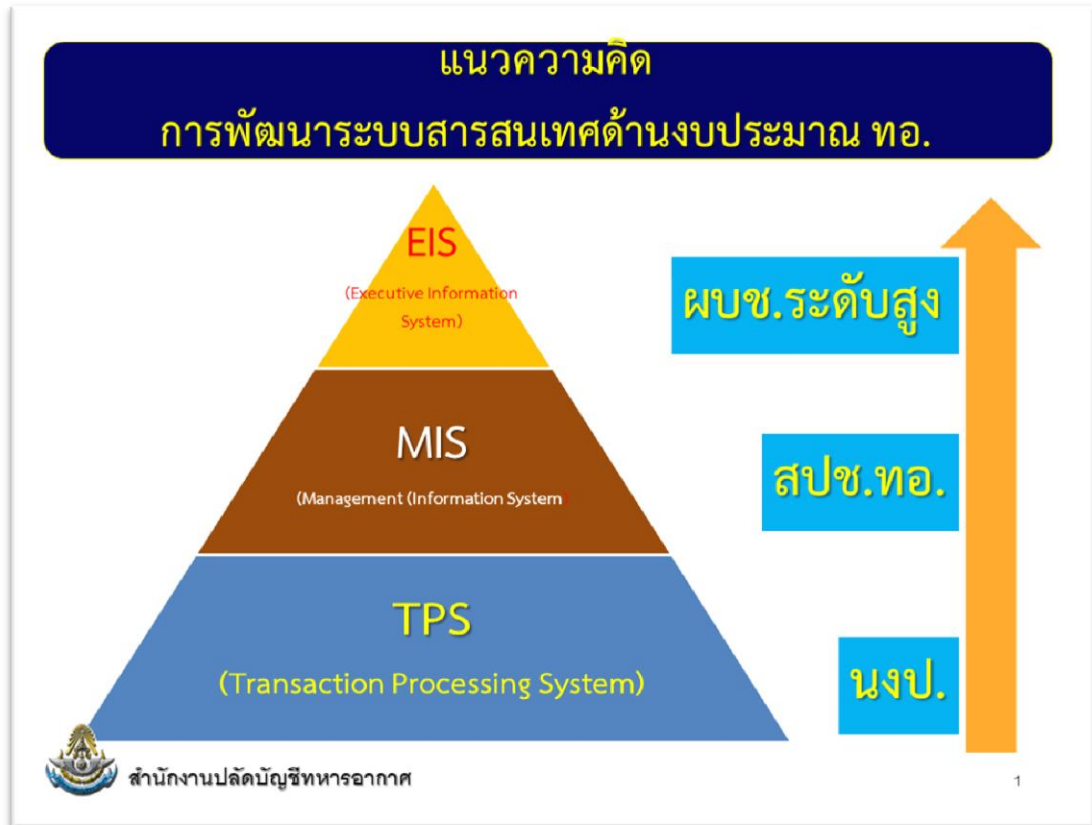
แนวความคิด
การพัฒนาระบบสารสนเทศด้านงบประมาณ ทอ.

EIS
(Executive Information System)

MIS
(Management (Information System

TPS
(Transaction Processing System)

ผบช.ระดับสูง

สปช.ทอ.

นงป.

สำนักงานปลัดบัญชีทหารอากาศ

1